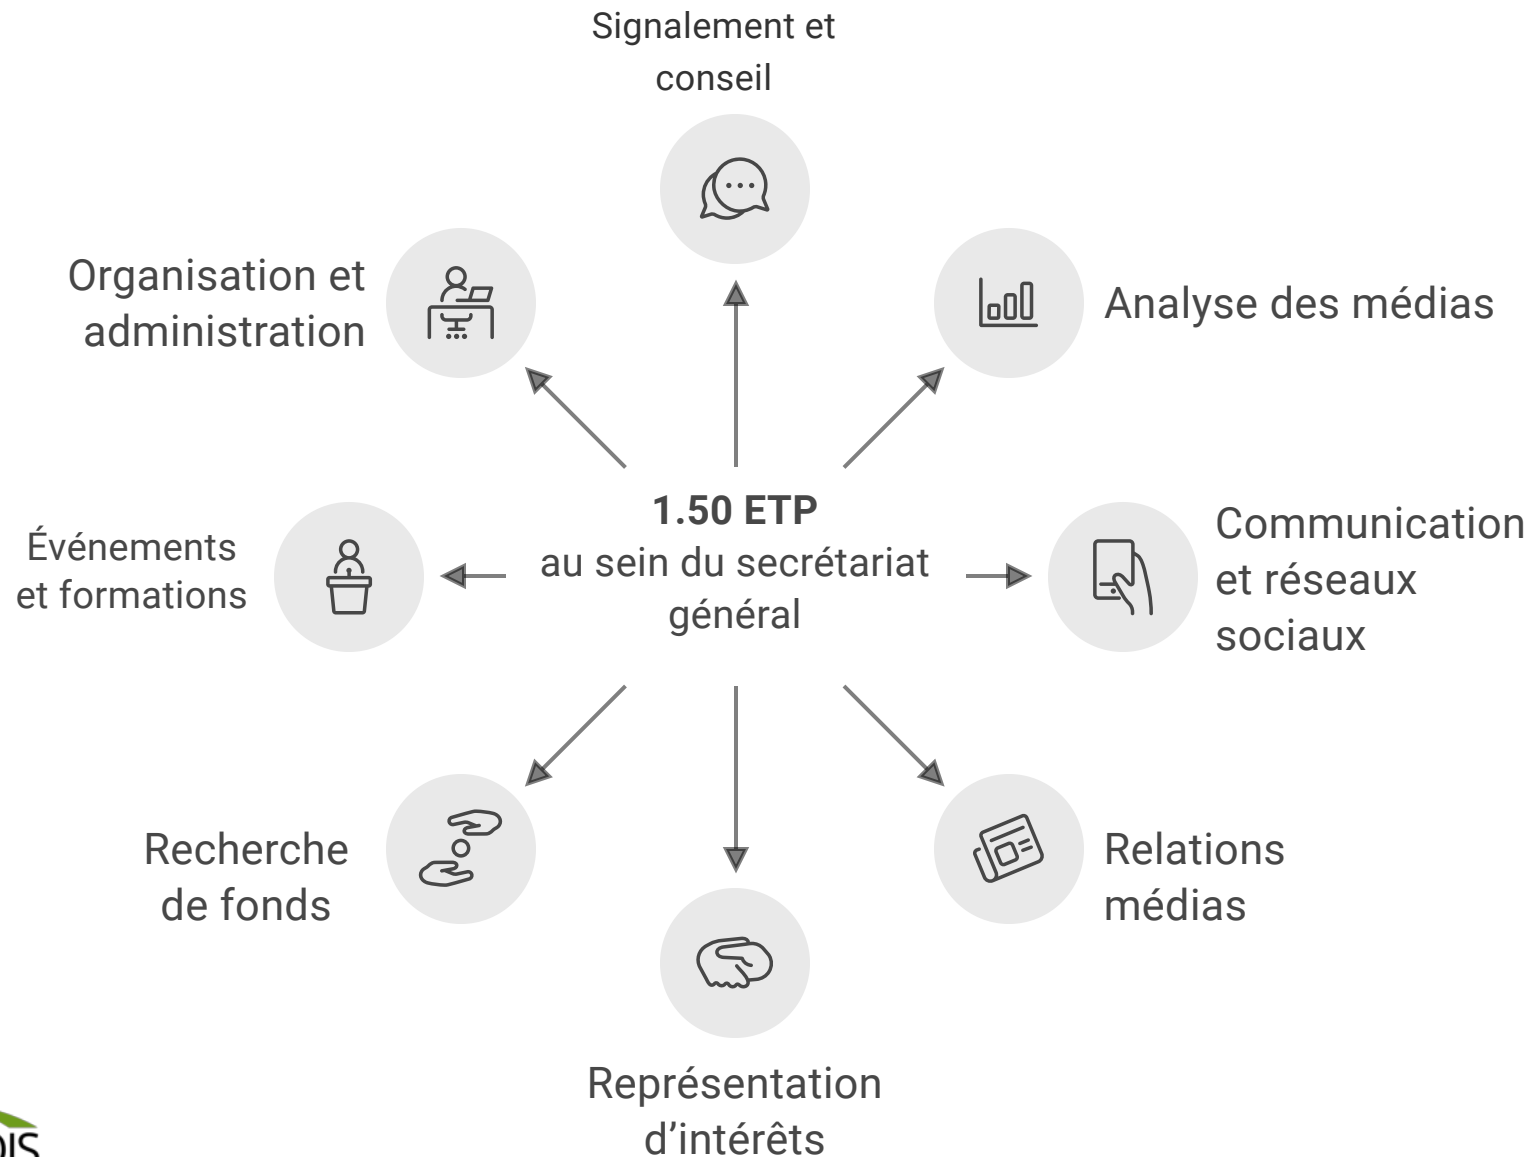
Signalement et conseil

Organisation et administration

Analyse des médias

**1.50 ETP**
au sein du secrétariat général

Événements et formations

Communication et réseaux sociaux

Recherche de fonds

Relations médias

Représentation d'intérêts

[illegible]